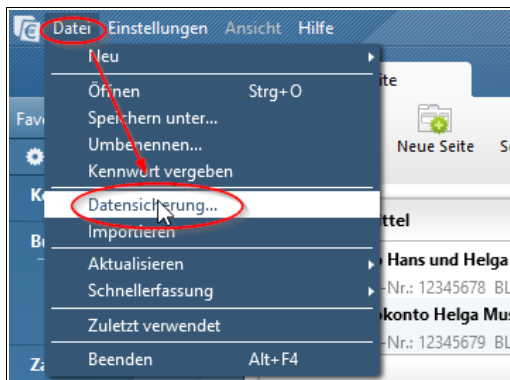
Datei Einstellungen Ansicht Hilfe

Neu
Öffnen Strg+O
Speichern unter...
Umbenennen...
Kennwort vergeben
Datensicherung...
Importieren
Aktualisieren
Schnellerfassung
Zuletzt verwendet
Beenden Alt+F4

ite
Fav
K
Br
Za
Neue Seite
Se
ttel
o Hans und Helga
-Nr.: 12345678 BL
okonto Helga Mus
-Nr.: 12345679 BL